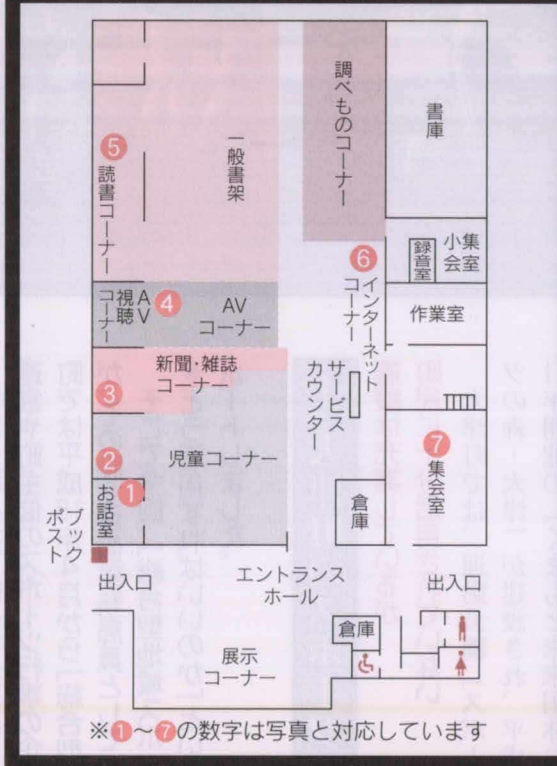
5 読書コーナー

一般書架

調べものコーナー

書庫

録音室

小集会室

6 インターネットコーナー

作業室

AV視聴 4

AVコーナー

新聞・雑誌コーナー

3

サービスカウンター

2

児童コーナー

7 集会室

お話室 1

ブックポスト

倉庫

出入口

エントランスホール

出入口

倉庫

展示コーナー

※1～7の数字は写真と対応しています